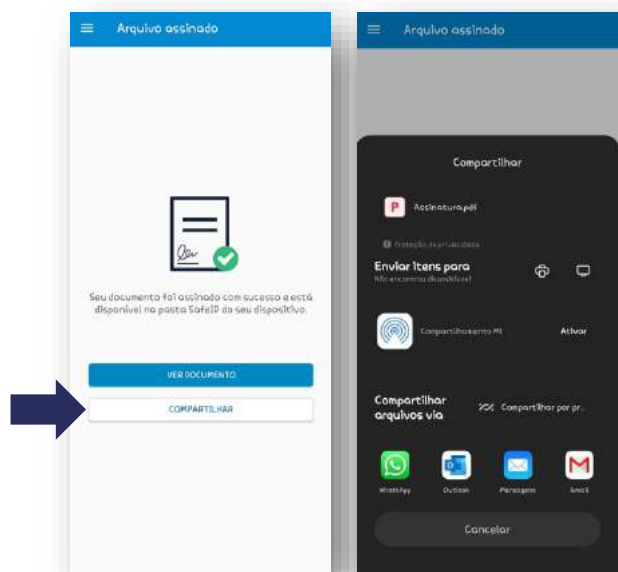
Arquivo assinado

Seu documento foi assinado com sucesso e está disponível na pasta SafeID do seu dispositivo.

VER DOCUMENTO

COMPARTILHAR

Arquivo assinado

Compartilhar

Assinatura.pdf

Proteção de privacidade

Enviar itens para

Não encontrou dispositivo?

Compartilhamento Mi

Ativar

Compartilhar arquivos via

Compartilhar por pr...

WhatsApp

Outlook

Mensagens

Gmail

Cancelar